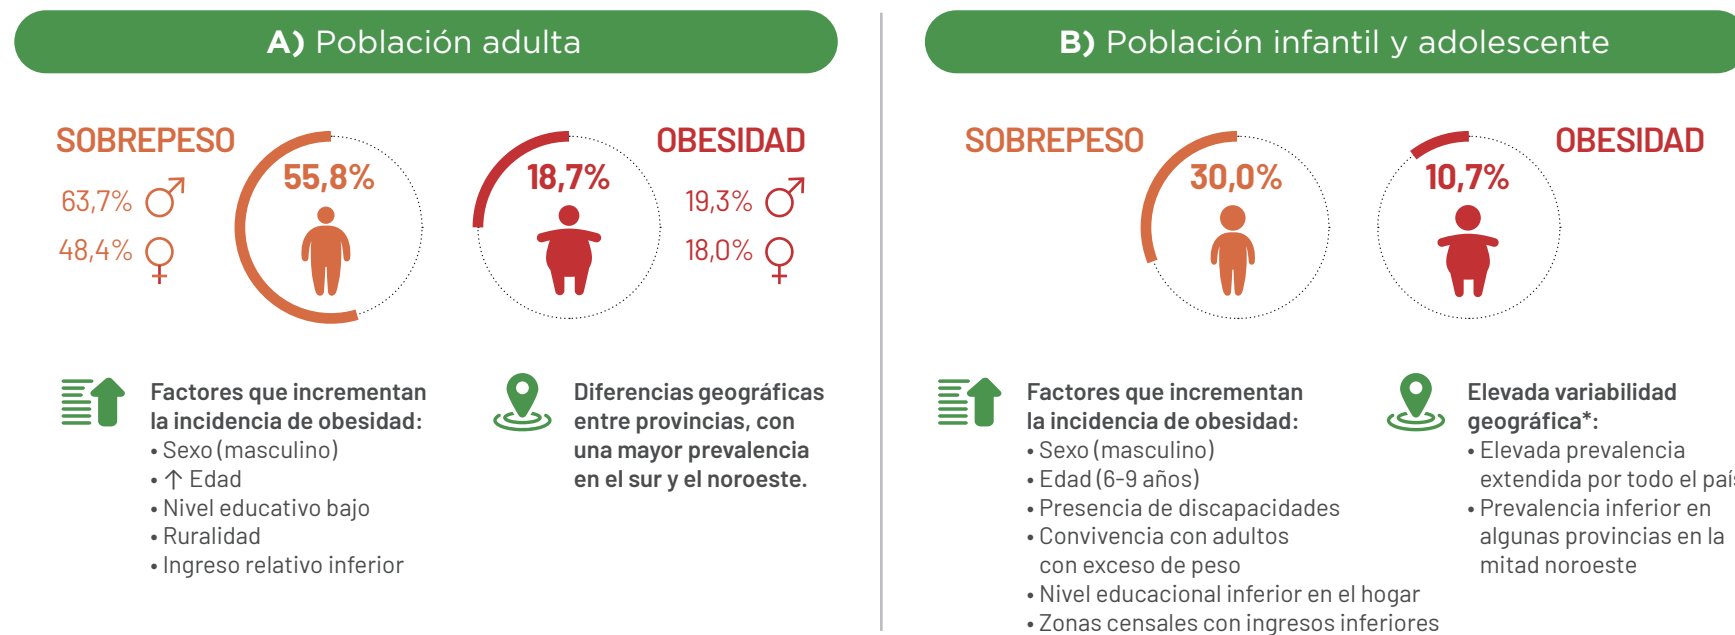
A) Población adulta

SOBREPESO

63,7% ♂
48,4% ♀

55,8%

18,7%

OBESIDAD

19,3% ♂
18,0% ♀

Factores que incrementan la incidencia de obesidad:
• Sexo (masculino)
• ↑ Edad
• Nivel educativo bajo
• Ruralidad
• Ingreso relativo inferior

Diferencias geográficas entre provincias, con una mayor prevalencia en el sur y el noroeste.

B) Población infantil y adolescente

SOBREPESO

30,0%

10,7%

OBESIDAD

Factores que incrementan la incidencia de obesidad:
• Sexo (masculino)
• Edad (6-9 años)
• Presencia de discapacidades
• Convivencia con adultos con exceso de peso
• Nivel educacional inferior en el hogar
• Zonas censales con ingresos inferiores

Elevada variabilidad geográfica*:
• Elevada prevalencia extendida por todo el paí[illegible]
• Prevalencia inferior en algunas provincias en la mitad noroeste